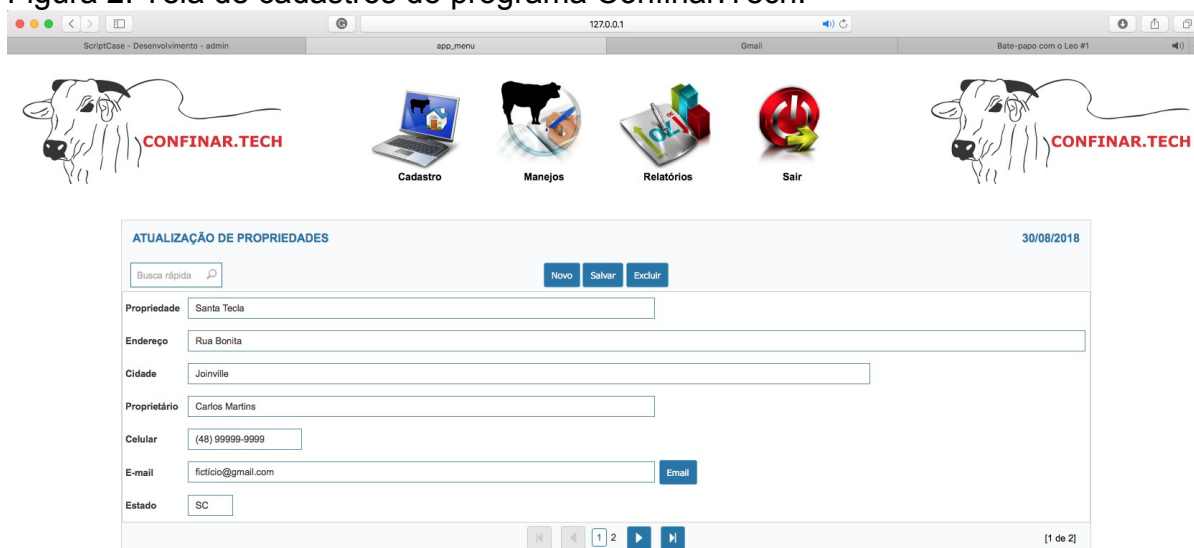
Figura 2. Tela de cadastros do programa Confinar.Tech.

127.0.0.1

ScriptCase - Desenvolvimento - admin | app_menu | Gmail | Bate-papo com o Leo #1

CONFINAR.TECH

Cadastro Manejos Relatórios Sair

CONFINAR.TECH

ATUALIZAÇÃO DE PROPRIEDADES 30/08/2018

Busca rápida

Novo Salvar Excluir

Propriedade Santa Tecla

Endereço Rua Bonita

Cidade Joinville

Proprietário Carlos Martins

Celular (48) 99999-9999

E-mail fictício@gmail.com Email

Estado SC

1 2

[1 de 2]